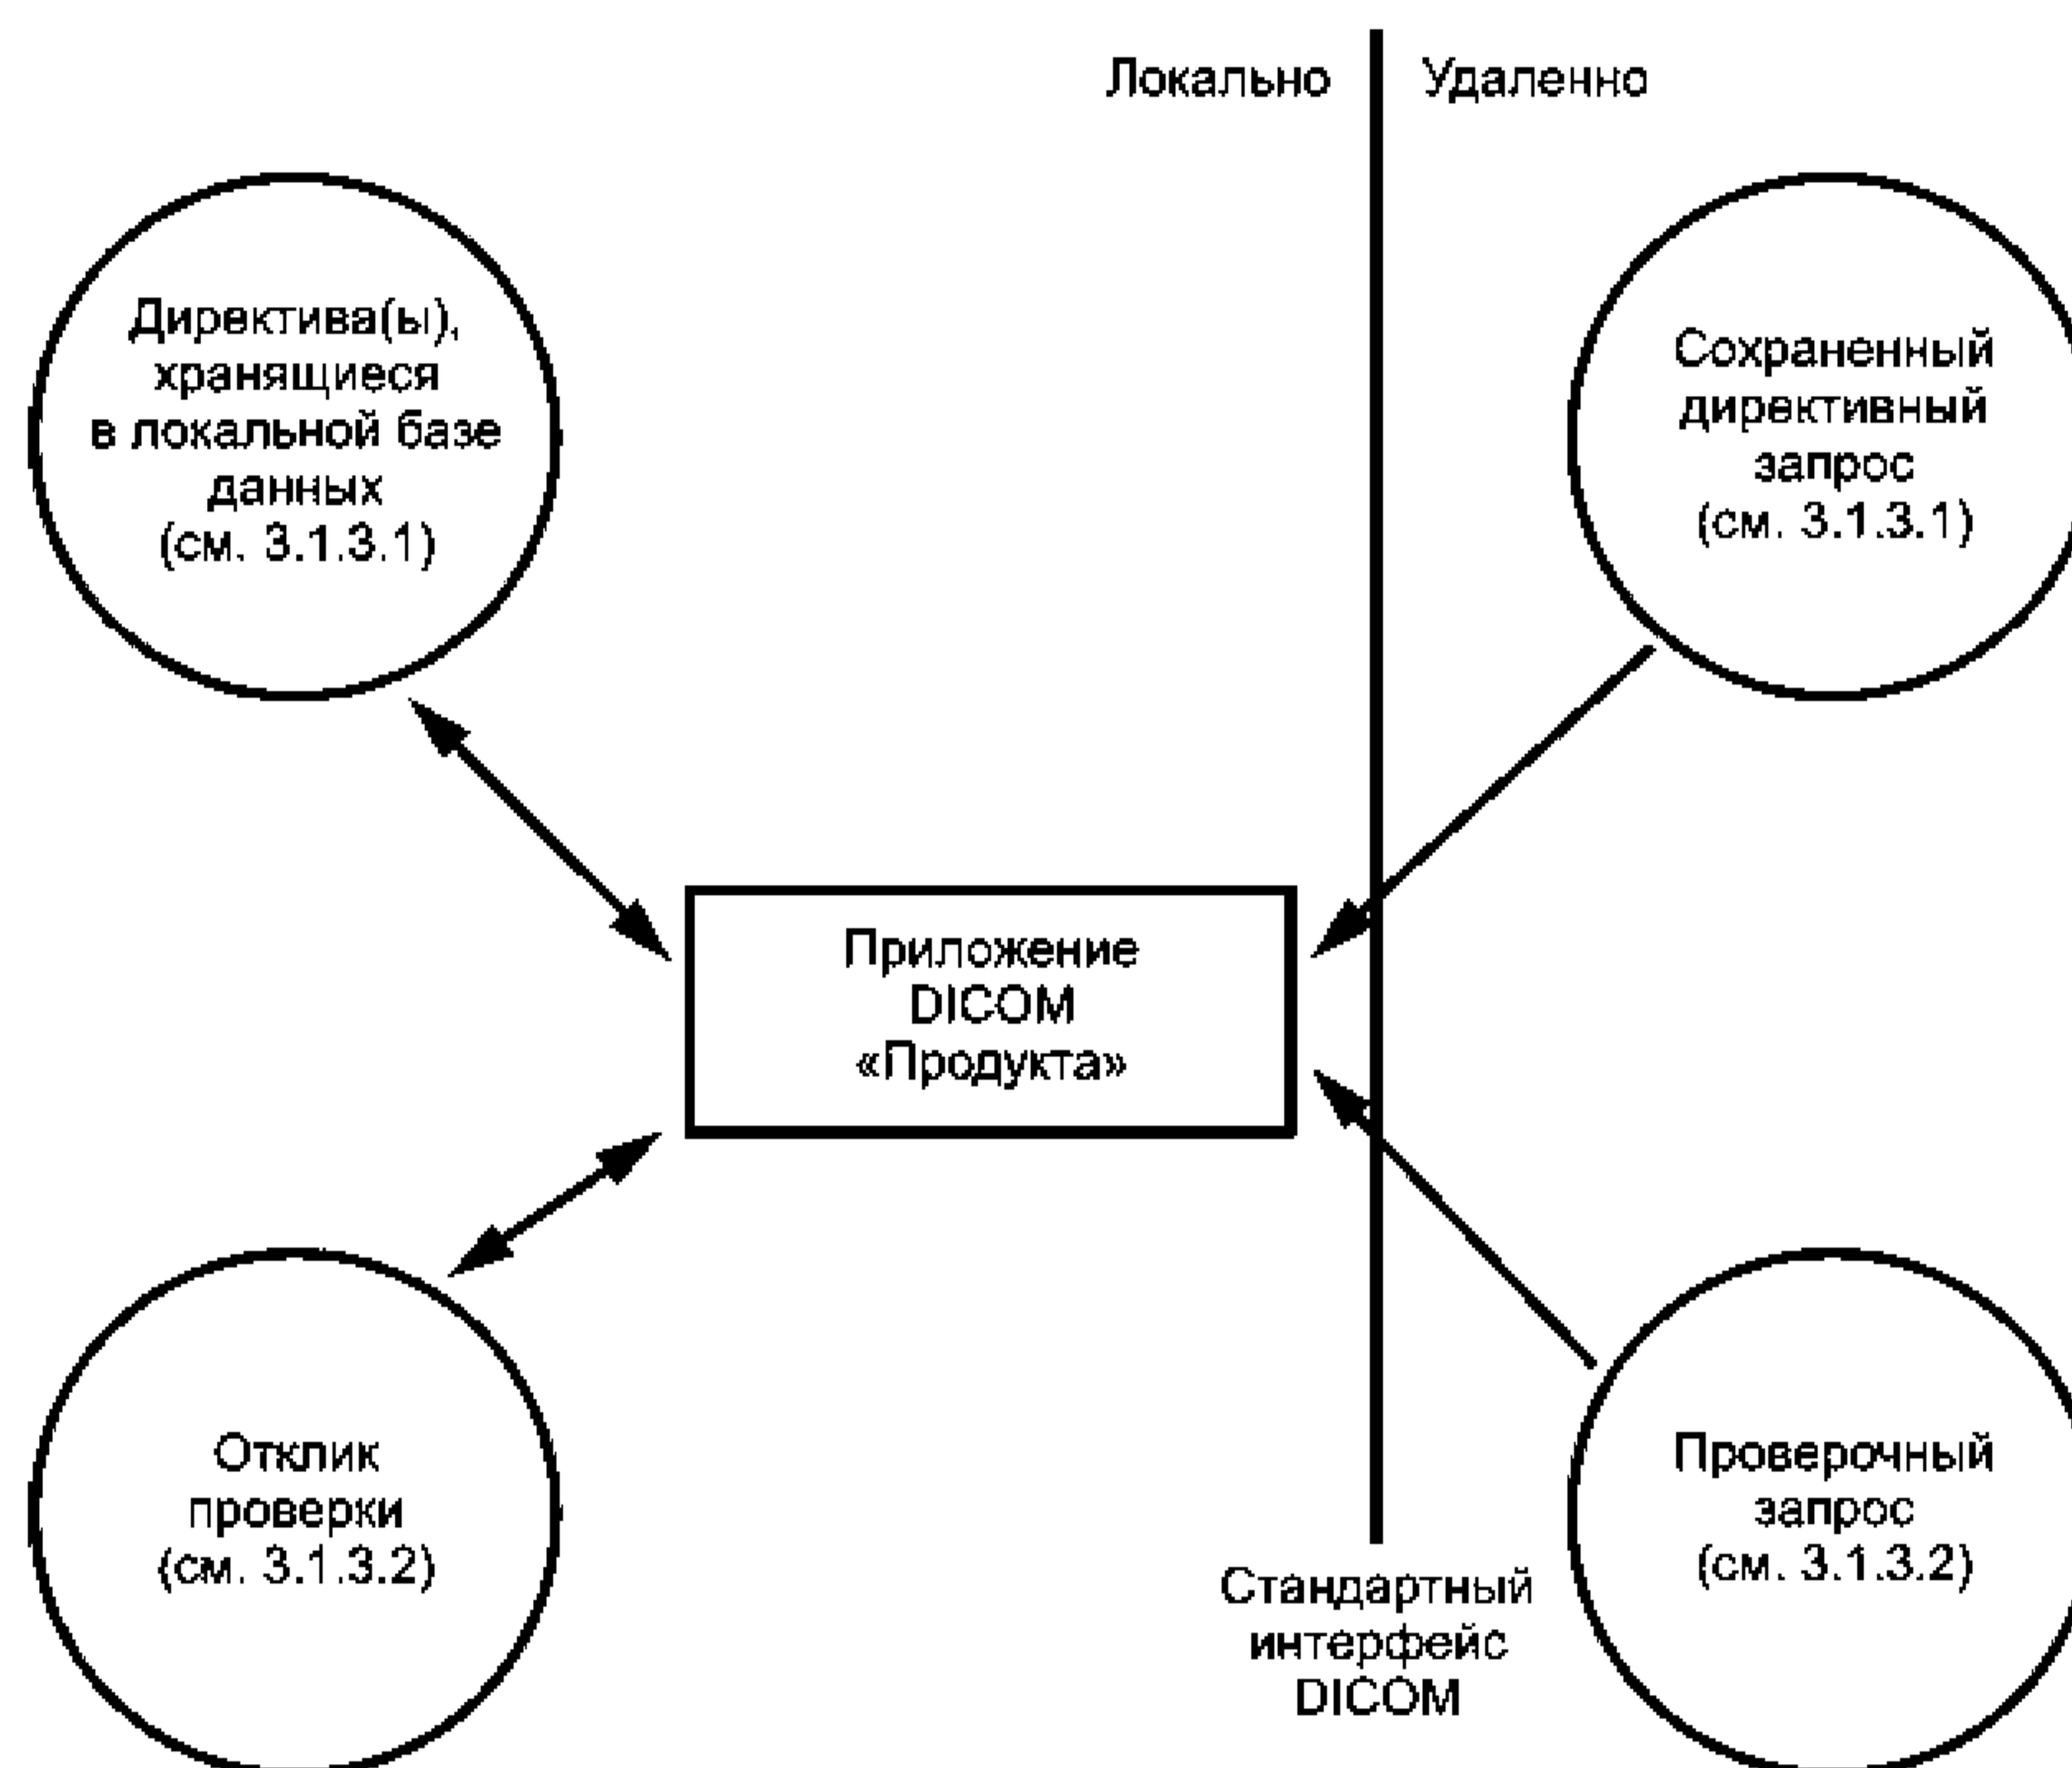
Локально

Удаленно

Директива(ы), хранящиеся в локальной базе данных (см. 3.1.3.1)

Сохраненный директивный запрос (см. 3.1.3.1)

Приложение DICOM «Продукта»

Отклик проверки (см. 3.1.3.2)

Стандартный интерфейс DICOM

Проверочный запрос (см. 3.1.3.2)